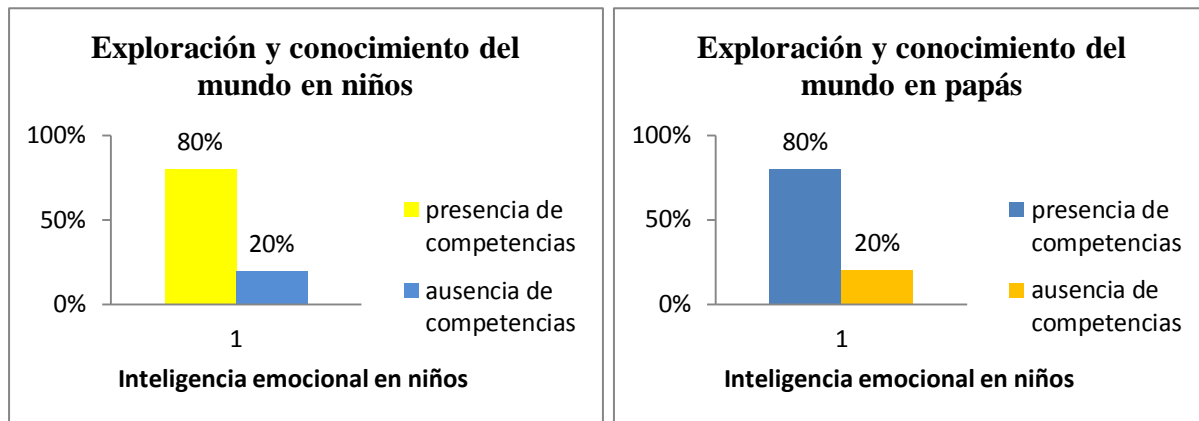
Exploración y conocimiento del mundo en niños

100%
50%
0%

80%
20%

1

presencia de competencias
ausencia de competencias

Inteligencia emocional en niños

Exploración y conocimiento del mundo en papás

100%
50%
0%

80%
20%

1

presencia de competencias
ausencia de competencias

Inteligencia emocional en niños